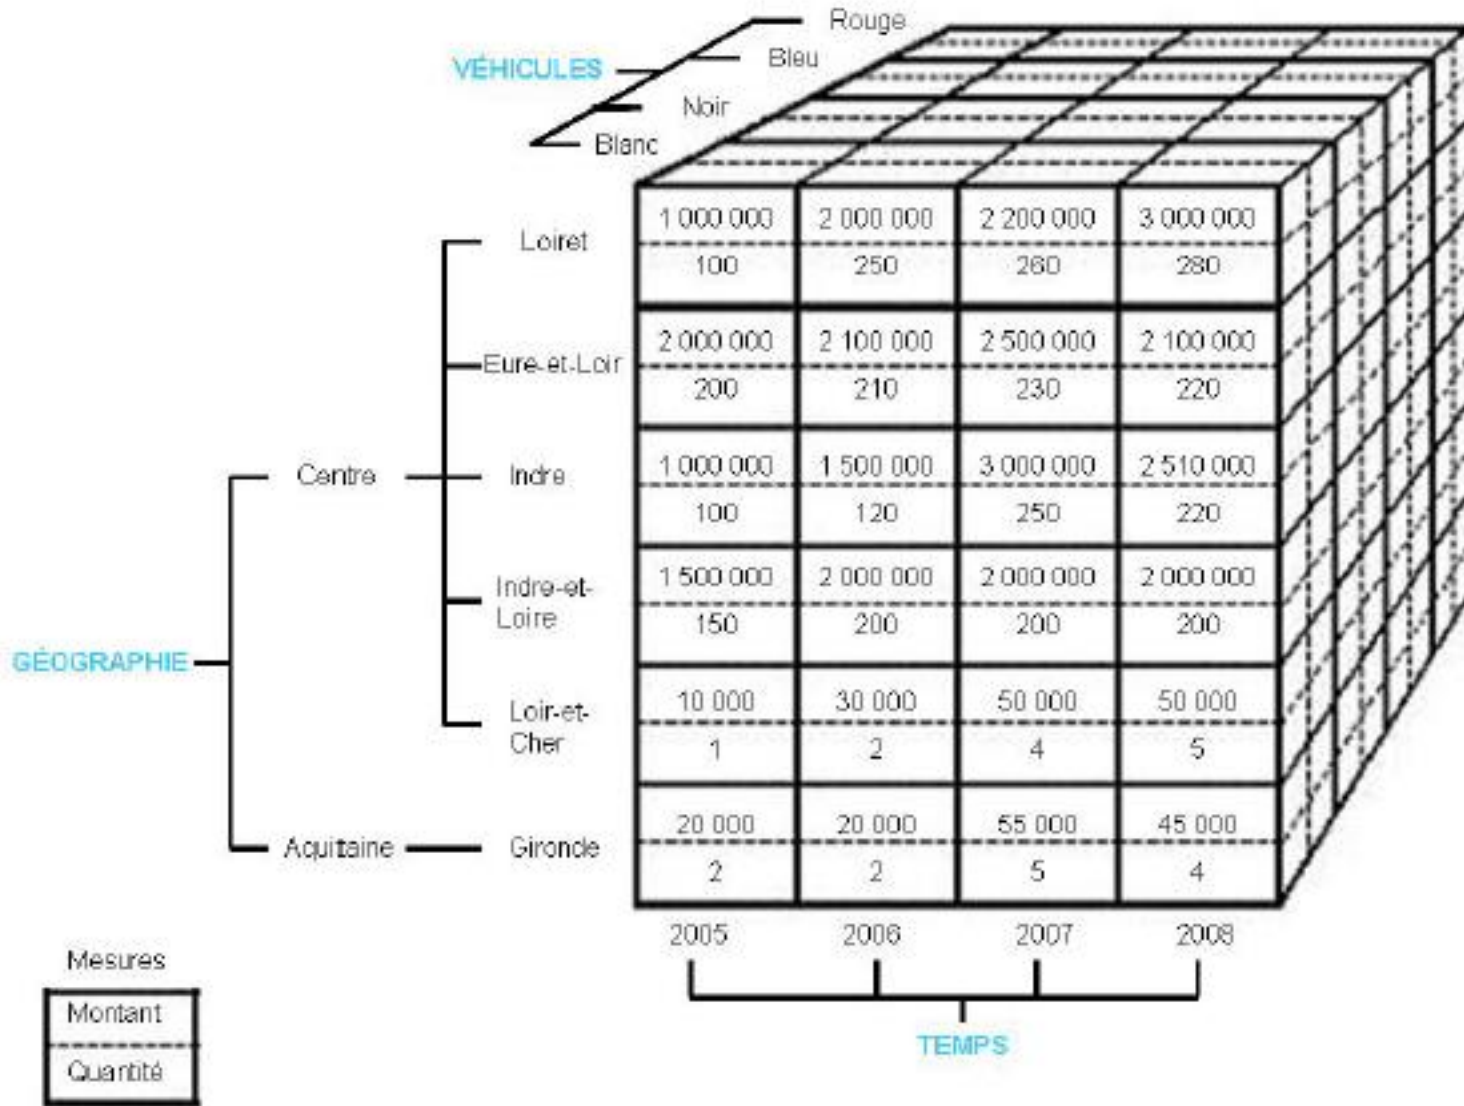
VÉHICULES
Rouge
Bleu
Noir
Blanc

GÉOGRAPHIE
Centre
Aquitaine

| | 2005 | 2006 | 2007 | 2008 |
|---|---|---|---|---|
| Loiret | 1 000 000 / 100 | 2 000 000 / 250 | 2 200 000 / 260 | 3 000 000 / 280 |
| Eure-et-Loir | 2 000 000 / 200 | 2 100 000 / 210 | 2 500 000 / 230 | 2 100 000 / 220 |
| Indre | 1 000 000 / 100 | 1 500 000 / 120 | 3 000 000 / 250 | 2 510 000 / 220 |
| Indre-et-Loire | 1 500 000 / 150 | 2 000 000 / 200 | 2 000 000 / 200 | 2 000 000 / 200 |
| Loir-et-Cher | 10 000 / 1 | 30 000 / 2 | 50 000 / 4 | 50 000 / 5 |
| Gironde | 20 000 / 2 | 20 000 / 2 | 55 000 / 5 | 45 000 / 4 |

TEMPS

Mesures
Montant
Quantité